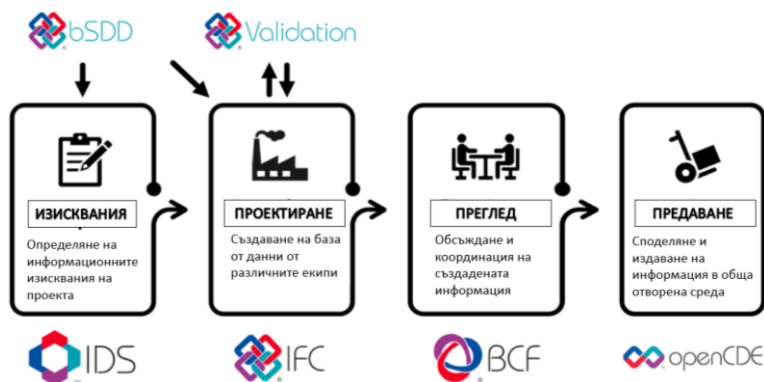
bSDD

Validation

ИЗИСКВАНИЯ

Определяне на информационните изисквания на проекта

ПРОЕКТИРАНЕ

Създаване на база от данни от различните екипи

ПРЕГЛЕД

Обсъждане и координация на създадената информация

ПРЕДАВАНЕ

Споделяне и издаване на информация в обща отворена среда

IDS

IFC

BCF

openCDE